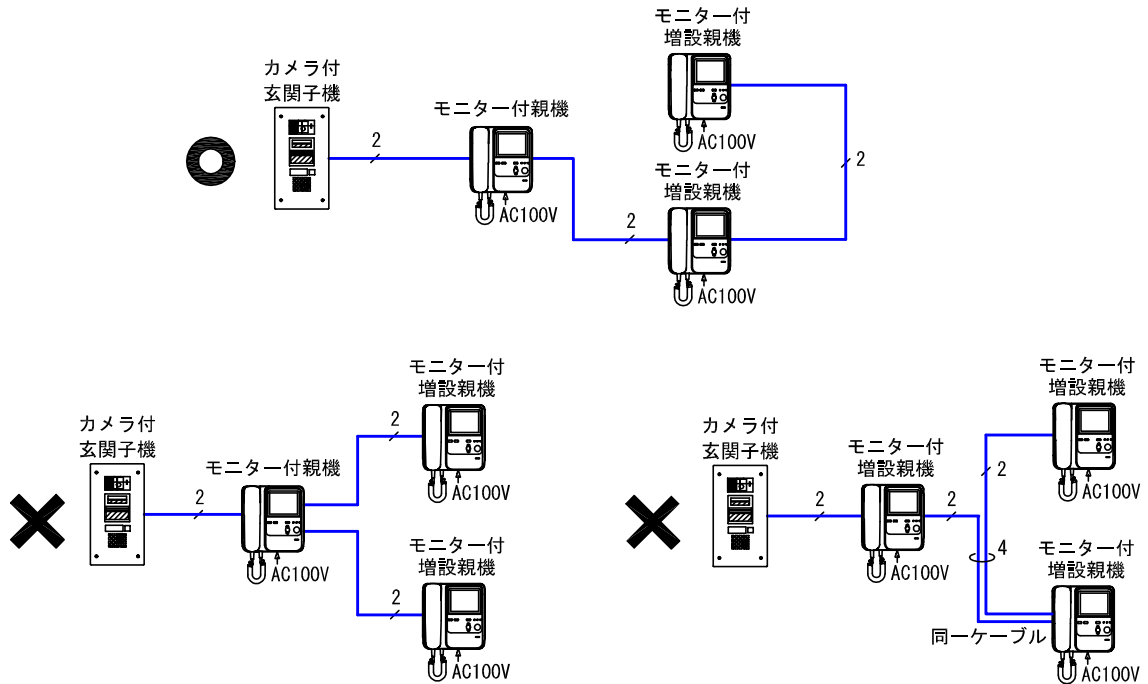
モニター付
増設親機

カメラ付
玄関子機

モニター付親機

2

AC100V

2

モニター付
増設親機

2

AC100V

AC100V

モニター付
増設親機

カメラ付
玄関子機

2

モニター付親機

2

AC100V

AC100V

モニター付
増設親機

2

AC100V

カメラ付
玄関子機

モニター付
増設親機

2

2

モニター付
増設親機

2

AC100V

AC100V

4

モニター付
増設親機

同一ケーブル

AC100V